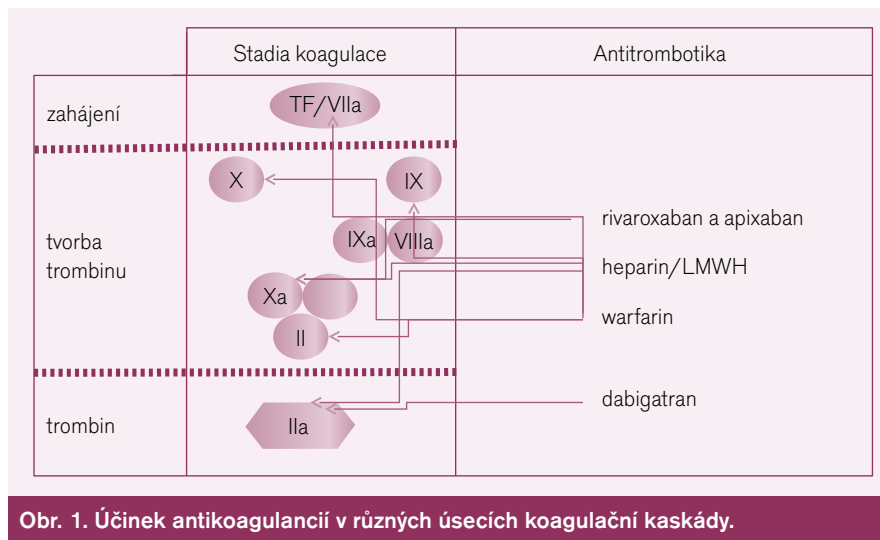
| | Stadia koagulace | Antitrombotika |
|---|---|---|
| zahájení | TF/VIIa | |
| tvorba trombinu | X, IX, IXa, VIIIa, Xa, II | rivaroxaban a apixaban, heparin/LMWH, warfarin |
| trombin | IIa | dabigatran |

Obr. 1. Účinek antikoagulancií v různých úsecích koagulační kaskády.